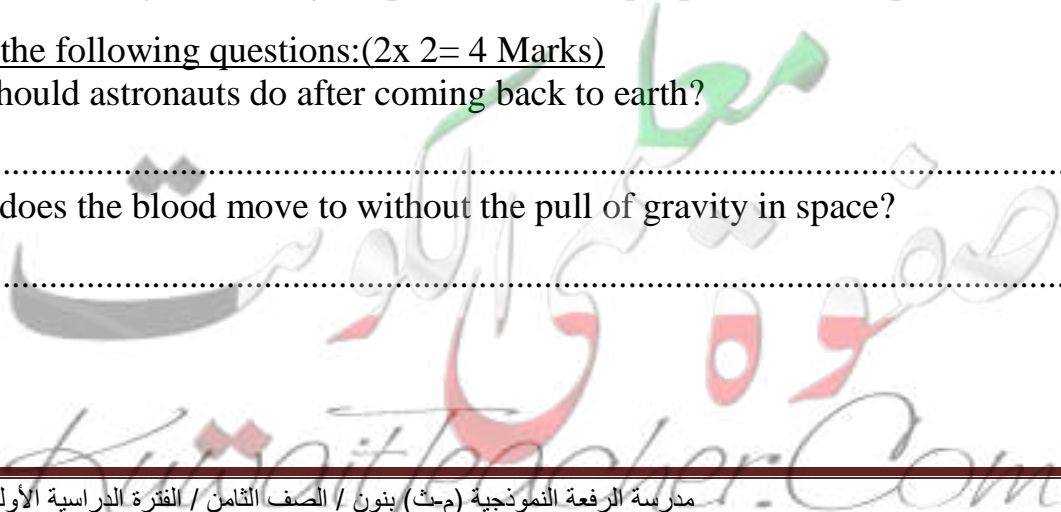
the following questions:(2x 2= 4 Marks)
hould astronauts do after coming back to earth?

..........................................................................................................

does the blood move to without the pull of gravity in space?

..........................................................................................................

معلمي الكويت
KuwaitTeacher.Com

مدرسة الرفعة النموذجية (م-ث) بنون / الصف الثامن / الفترة الدراسية الأولى